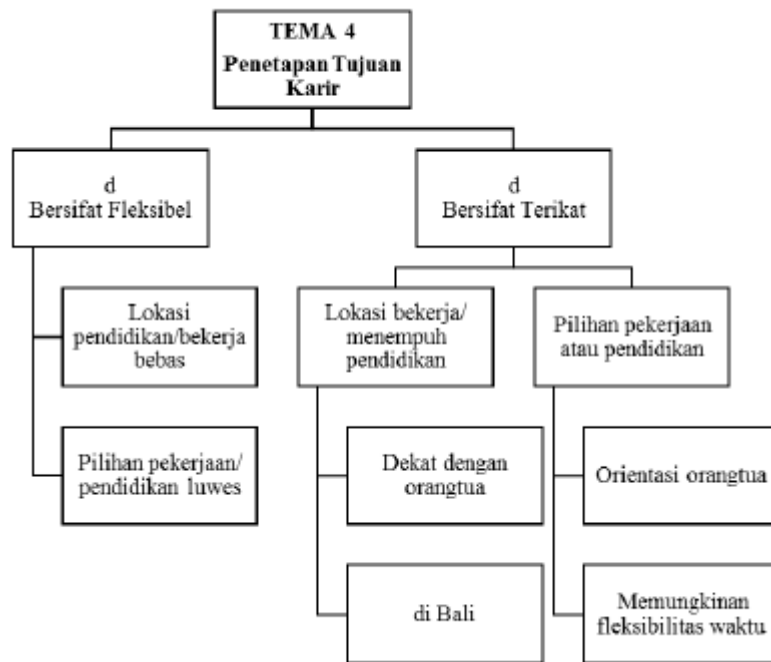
TEMA 4
Penetapan Tujuan Karir

d
Bersifat Fleksibel

Lokasi pendidikan/bekerja bebas

Pilihan pekerjaan/ pendidikan luwes

d
Bersifat Terikat

Lokasi bekerja/ menempuh pendidikan

Dekat dengan orangtua

di Bali

Pilihan pekerjaan atau pendidikan

Orientasi orangtua

Memungkinan fleksibilitas waktu